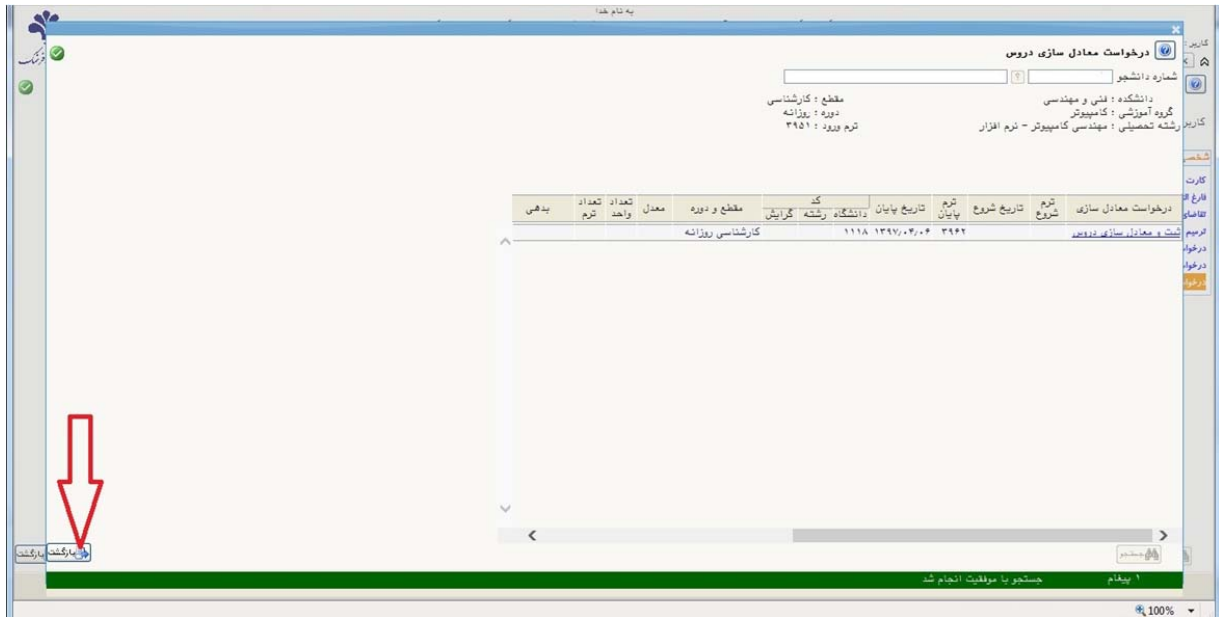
به نام خدا

فرهنگ

درخواست معادل سازی دروس

شماره دانشجو

دانشکده : فنی و مهندسی
گروه آموزشی : کامپیوتر
رشته تحصیلی : مهندسی کامپیوتر - نرم افزار

مقطع : کارشناسی
دوره : روزانه
ترم ورود : ۳۹۵۱

| درخواست معادل سازی | ترم شروع | تاریخ شروع | ترم پایان | تاریخ پایان | کد دانشگاه | کد رشته | کد گرایش | مقطع و دوره | معدل | تعداد واحد | تعداد ترم | بدهی |
|---|---|---|---|---|---|---|---|---|---|---|---|---|
| ثبت و معادل سازی دروس | | | ۳۹۶۲ | ۱۳۹۷/۰۴/۰۶ | ۱۱۱۸ | | | کارشناسی روزانه | | | | |

کاربر
کارت
فارغ ا
تقاضا
ترمیم
درخوا
درخوا
درخوا

بازگشت
بازگشت
جستجو

۱ پیغام
جستجو با موفقیت انجام شد

100%